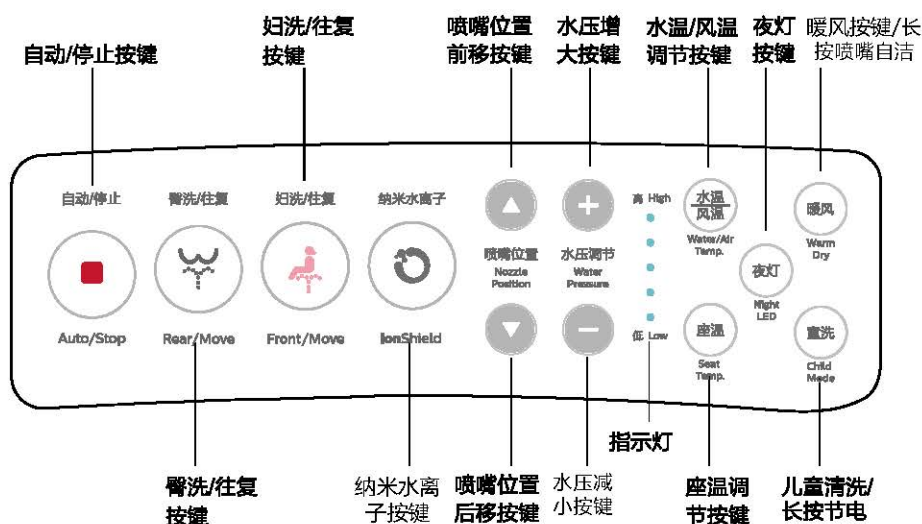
妇洗/往复按键

喷嘴位置前移按键

水压增大按键

水温/风温调节按键

夜灯按键

暖风按键/长按喷嘴自洁

自动/停止按键

自动/停止

臀洗/往复

妇洗/往复

纳米水离子

Auto/Stop

Rear/Move

Front/Move

IonShield

喷嘴位置
Nozzle Position

水压调节
Water Pressure

高 High

低 Low

水温
风温
Water/Air Temp.

夜灯
Night LED

暖风
Warm Dry

座温
Seat Temp.

童洗
Child Mode

指示灯

臀洗/往复按键

纳米水离子按键

喷嘴位置后移按键

水压减小按键

座温调节按键

儿童清洗/长按节电